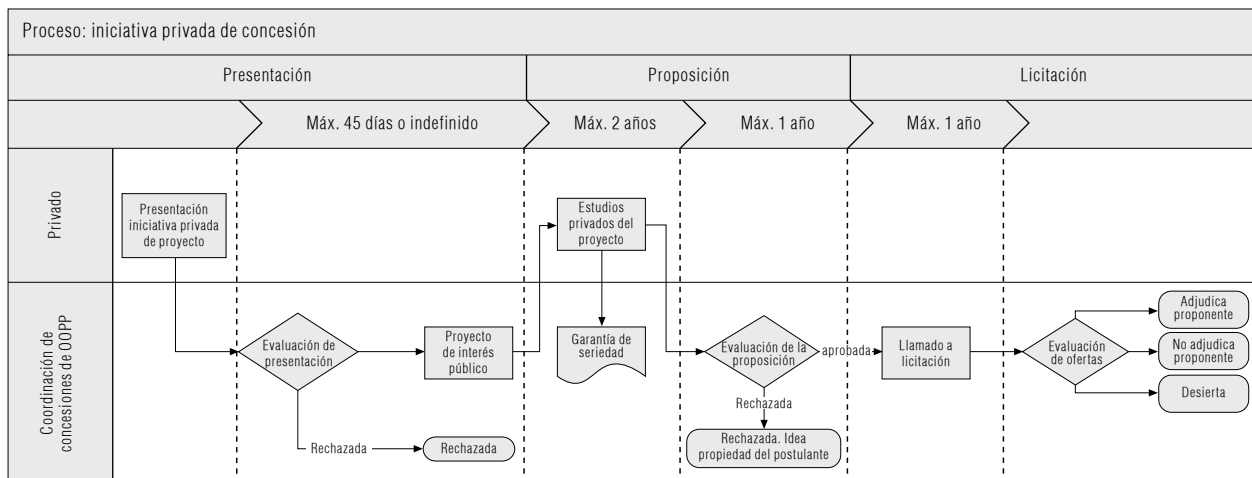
Proceso: iniciativa privada de concesión

Presentación

Proposición

Licitación

Máx. 45 días o indefinido

Máx. 2 años

Máx. 1 año

Máx. 1 año

Privado

Coordinación de concesiones de OOPP

Presentación iniciativa privada de proyecto

Estudios privados del proyecto

Evaluación de presentación

Proyecto de interés público

Garantía de seriedad

Evaluación de la proposición

aprobada

Llamado a licitación

Evaluación de ofertas

Adjudica proponente

No adjudica proponente

Desierta

Rechazada

Rechazada

Rechazada

Rechazada. Idea propiedad del postulante